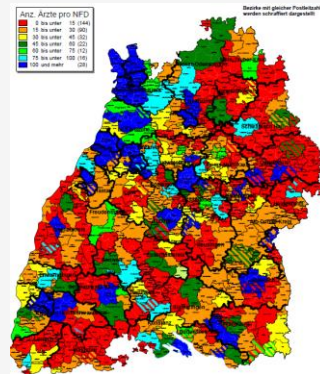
Anz. Ärzte pro NFD
0 bis unter 15 (144)
15 bis unter 30 (90)
30 bis unter 45 (32)
45 bis unter 60 (22)
60 bis unter 75 (12)
75 bis unter 100 (16)
100 und mehr (28)

Bezirke mit gleicher Postleitzahl werden schraffiert dargestellt